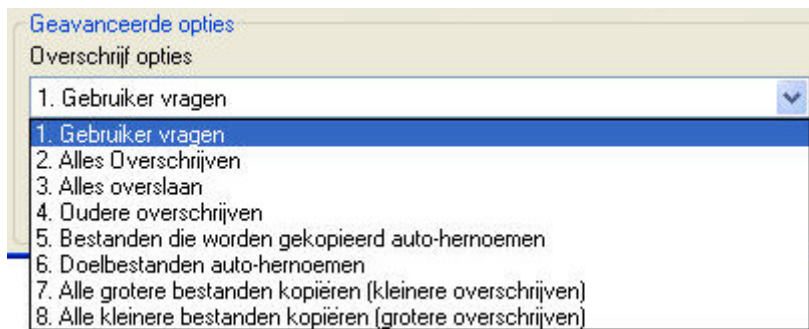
Geavanceerde opties
Overschrijf opties

1. Gebruiker vragen

1. Gebruiker vragen
2. Alles Overschrijven
3. Alles overslaan
4. Oudere overschrijven
5. Bestanden die worden gekopieerd auto-hernoemen
6. Doelbestanden auto-hernoemen
7. Alle grotere bestanden kopiëren (kleinere overschrijven)
8. Alle kleinere bestanden kopiëren (grotere overschrijven)